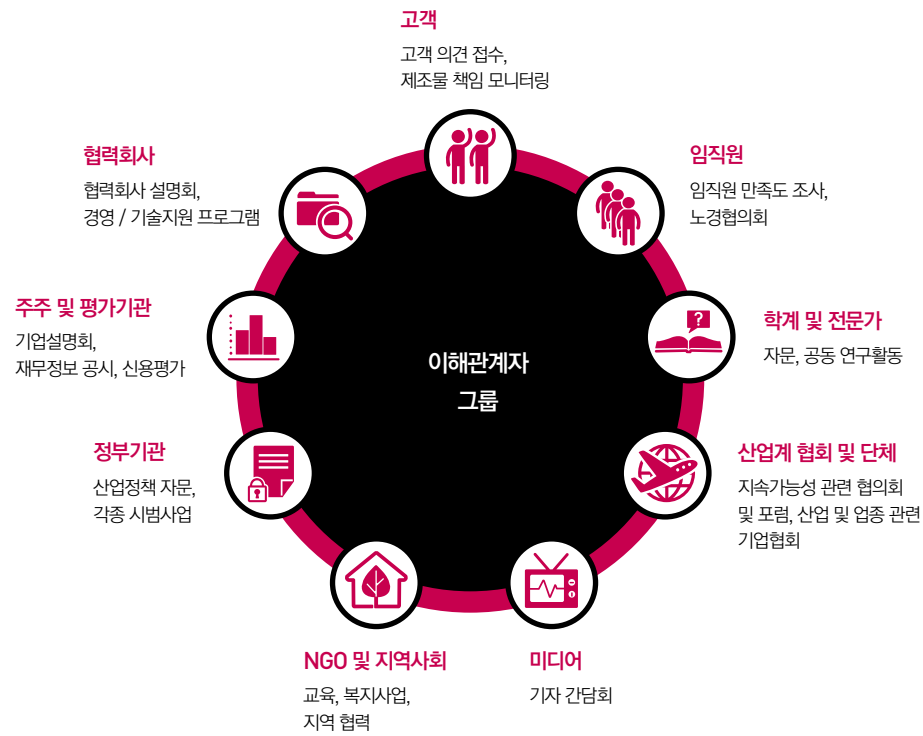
고객

고객 의견 접수,
제조물 책임 모니터링

협력회사

협력회사 설명회,
경영 / 기술지원 프로그램

임직원

임직원 만족도 조사,
노경협의회

주주 및 평가기관

기업설명회,
재무정보 공시, 신용평가

학계 및 전문가

자문, 공동 연구활동

이해관계자
그룹

정부기관

산업정책 자문,
각종 시범사업

산업계 협회 및 단체

지속가능성 관련 협의회
및 포럼, 산업 및 업종 관련
기업협회

NGO 및 지역사회

교육, 복지사업,
지역 협력

미디어

기자 간담회